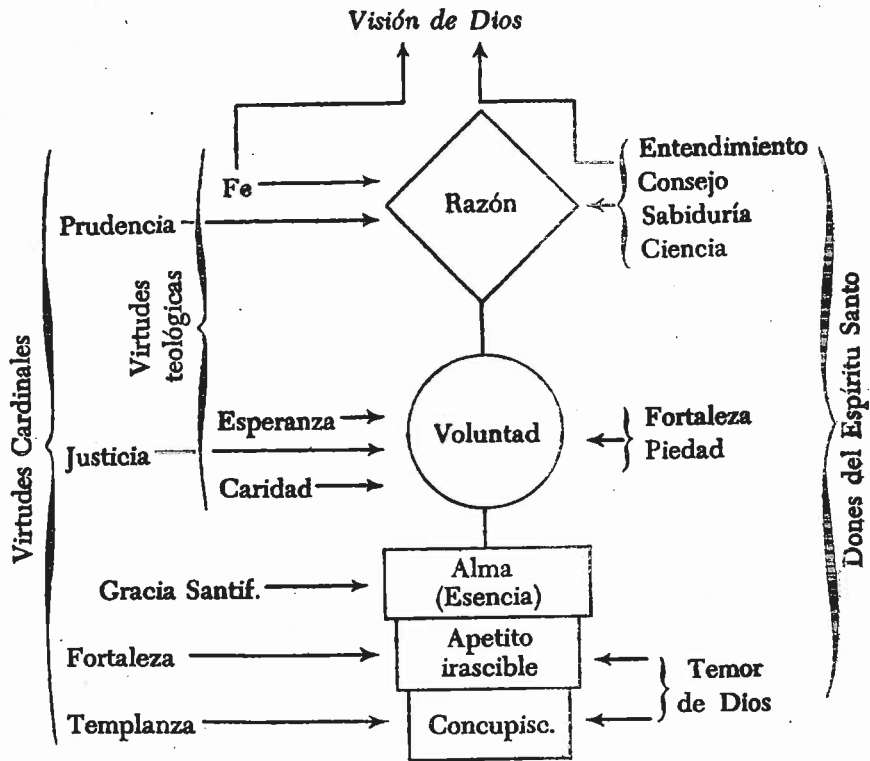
Visión de Dios

Virtudes Cardinales

Virtudes teológicas

Fe

Prudencia

Razón

Entendimiento
Consejo
Sabiduría
Ciencia

Dones del Espíritu Santo

Esperanza

Justicia

Caridad

Voluntad

Fortaleza
Piedad

Gracia Santif.

Alma (Esencia)

Fortaleza

Apetito irascible

Temor de Dios

Templanza

Concupisc.